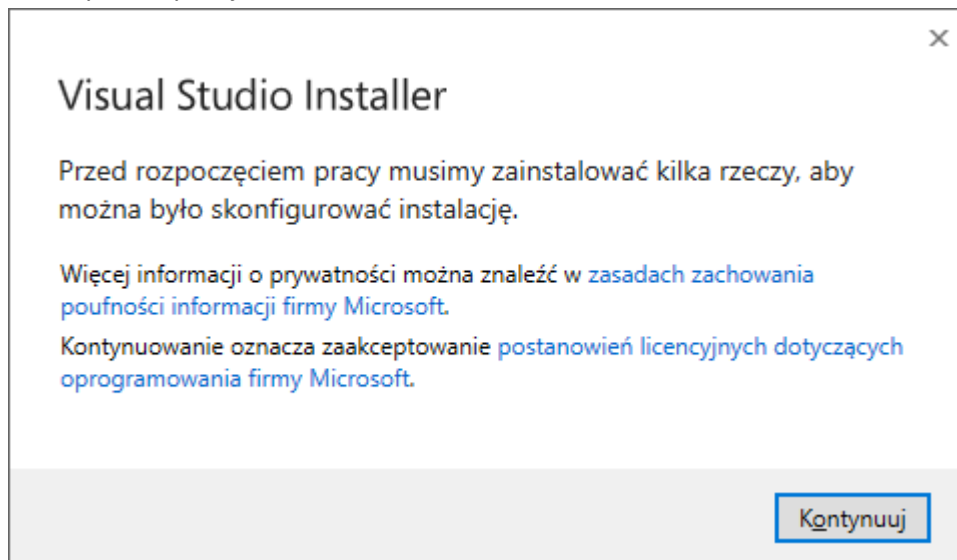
×

Visual Studio Installer

Przed rozpoczęciem pracy musimy zainstalować kilka rzeczy, aby można było skonfigurować instalację.

Więcej informacji o prywatności można znaleźć w zasadach zachowania poufności informacji firmy Microsoft.

Kontynuowanie oznacza zaakceptowanie postanowień licencyjnych dotyczących oprogramowania firmy Microsoft.

Kontynuuj